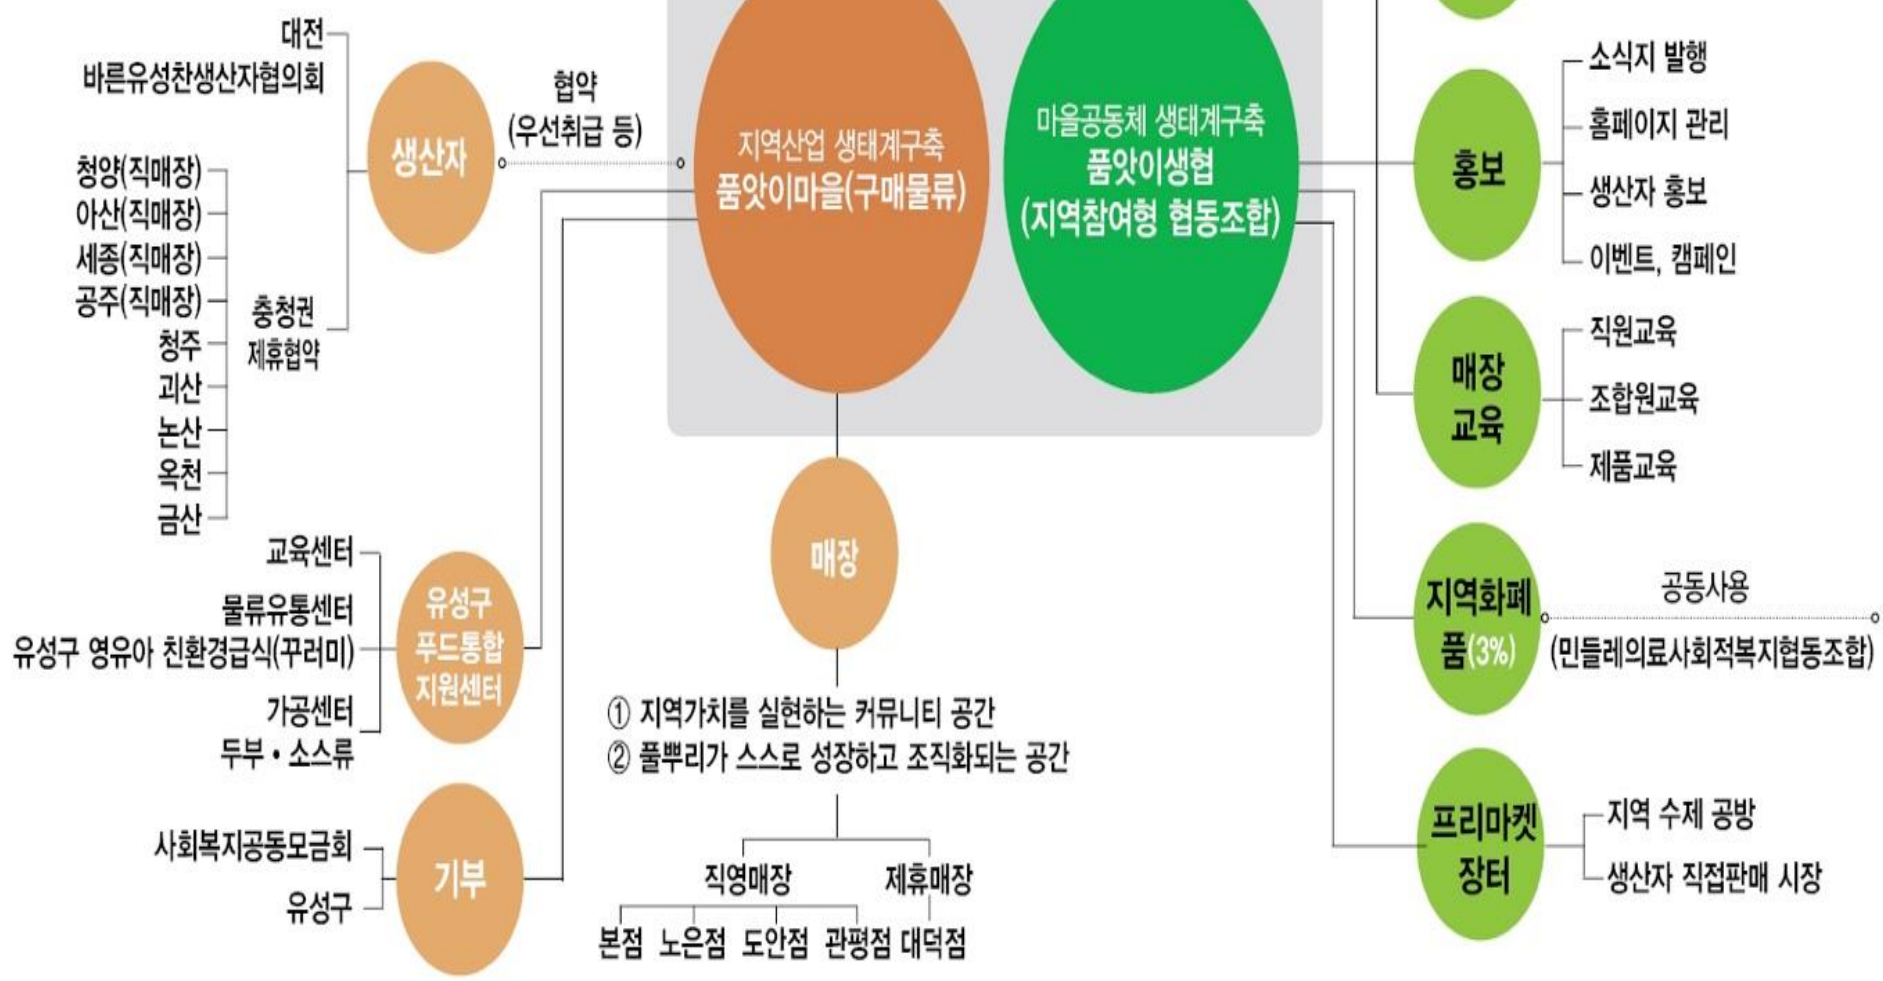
대전
바른유성찬생산자협의회

청양(직매장)
아산(직매장)
세종(직매장)
공주(직매장)
청주
괴산
논산
옥천
금산

충청권
제휴협약

생산자

협약
(우선취급 등)

지역산업 생태계구축
품앗이마을(구매물류)

마을공동체 생태계구축
품앗이생협
(지역참여형 협동조합)

홍보
소식지 발행
홈페이지 관리
생산자 홍보
이벤트, 캠페인

매장
교육
직원교육
조합원교육
제품교육

지역화폐
품(3%)
공동사용
(민들레의료사회적복지협동조합)

프리마켓
장터
지역 수제 공방
생산자 직접판매 시장

교육센터
물류유통센터
유성구 영유아 친환경급식(꾸러미)
가공센터
두부 • 소스류

유성구
푸드통합
지원센터

사회복지공동모금회
유성구

기부

매장

① 지역가치를 실현하는 커뮤니티 공간
② 풀뿌리가 스스로 성장하고 조직화되는 공간

직영매장
제휴매장
본점 노은점 도안점 관평점 대덕점